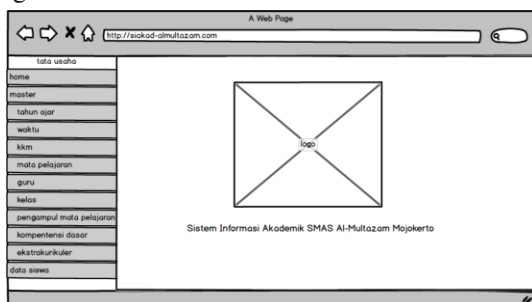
A Web Page

http://siakad-almultazam.com

tata usaha
home
master
tahun ajar
waktu
kkm
mata pelajaran
guru
kelas
pengampul mata pelajaran
kompentensi dasar
ekstrakurikuler
data siswa

logo

Sistem Informasi Akademik SMAS Al-Multazam Mojokerto